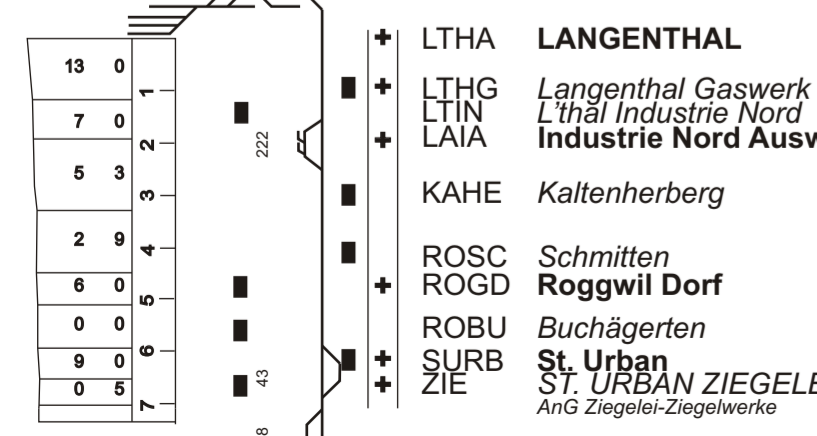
| 13 | 0 |
|---|---|
| 7 | 0 |
| 5 | 3 |
| 2 | 9 |
| 6 | 0 |
| 0 | 0 |
| 9 | 0 |
| 0 | 5 |

1
2
3
4
5
6
7

222
43
8

LTHA **LANGENTHAL**
LTHG *Langenthal Gaswerk*
LTIN *L'thal Industrie Nord*
LAIA **Industrie Nord Ausw**
KAHE *Kaltenherberg*
ROSC *Schmitten*
ROGD **Roggwil Dorf**
ROBU *Buchägerten*
SURB **St. Urban**
ZIE *ST. URBAN ZIEGELE*
*AnG Ziegelei-Ziegelwerke*